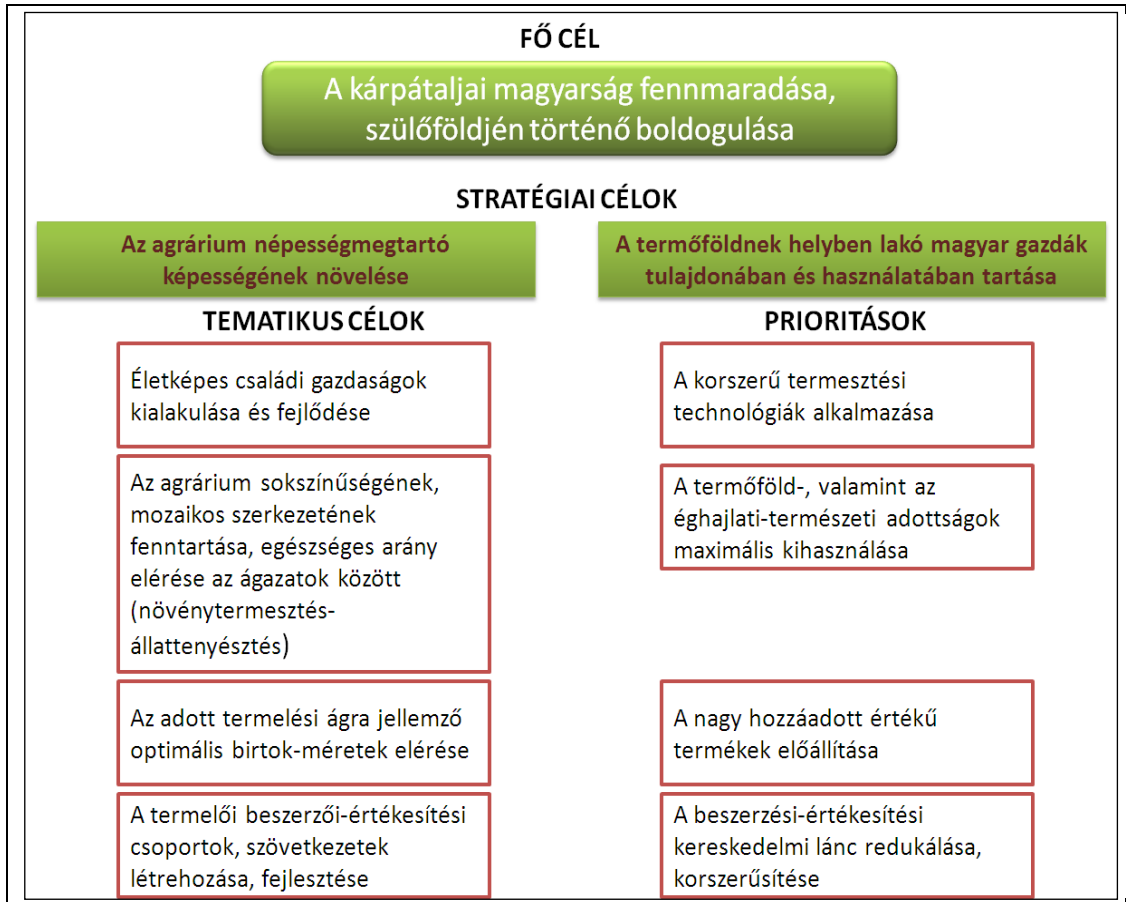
FŐ CÉL

A kárpátaljai magyarság fennmaradása, szülőföldjén történő boldogulása

STRATÉGIAI CÉLOK

Az agrárium népességmegtartó képességének növelése

A termőföldnek helyben lakó magyar gazdák tulajdonában és használatában tartása

TEMATIKUS CÉLOK

Életképes családi gazdaságok kialakulása és fejlődése

Az agrárium sokszínűségének, mozaikos szerkezetének fenntartása, egészséges arány elérése az ágazatok között (növénytermesztés-állattenyésztés)

Az adott termelési ágra jellemző optimális birtok-méretek elérése

A termelői beszerzői-értékesítési csoportok, szövetkezetek létrehozása, fejlesztése

PRIORITÁSOK

A korszerű termesztési technológiák alkalmazása

A termőföld-, valamint az éghajlati-természeti adottságok maximális kihasználása

A nagy hozzáadott értékű termékek előállítása

A beszerzési-értékesítési kereskedelmi lánc redukálása, korszerűsítése